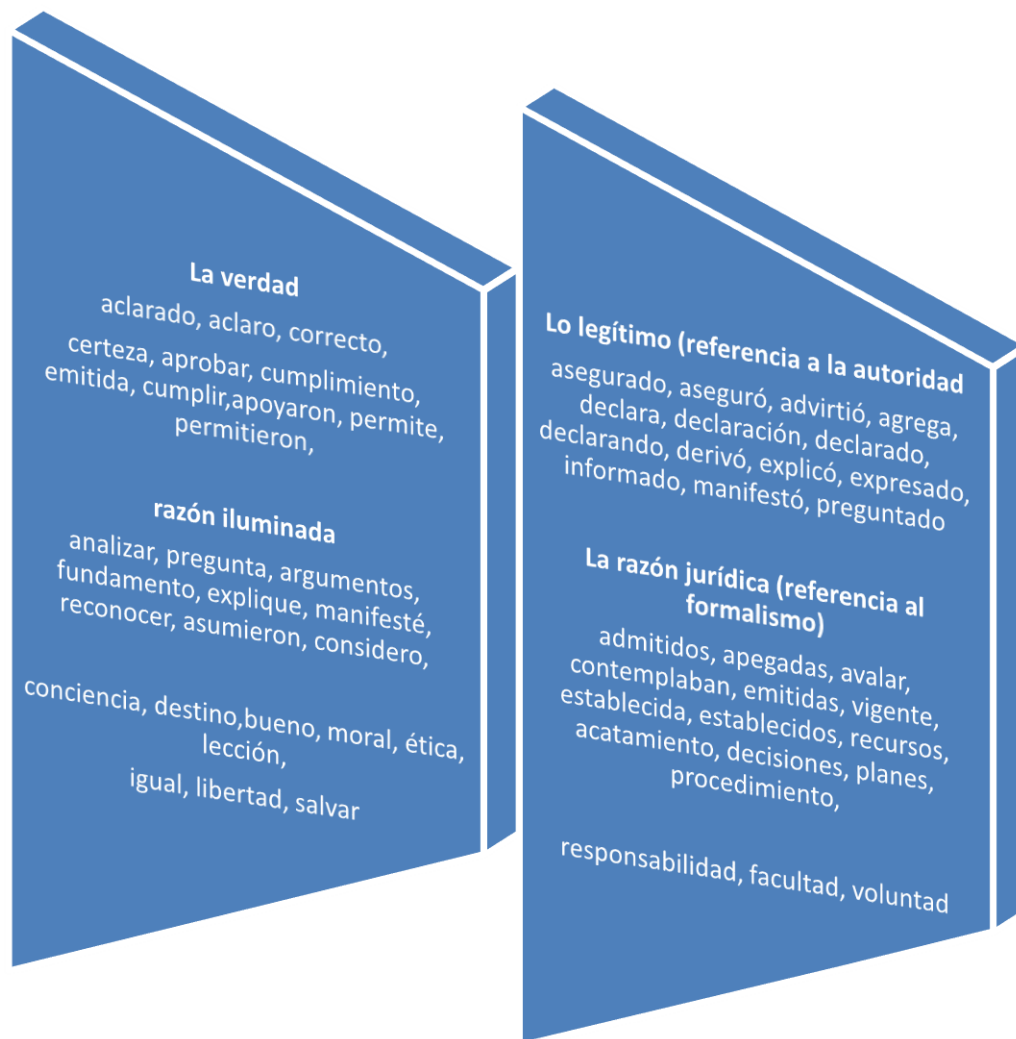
La verdad
aclarado, aclaro, correcto,

certeza, aprobar, cumplimiento, emitida, cumplir,apoyaron, permite, permitieron,

razón iluminada
analizar, pregunta, argumentos, fundamento, explique, manifesté, reconocer, asumieron, considero,

conciencia, destino,bueno, moral, ética, lección,

igual, libertad, salvar

Lo legítimo (referencia a la autoridad
asegurado, aseguró, advirtió, agrega, declara, declaración, declarado, declarando, derivó, explicó, expresado, informado, manifestó, preguntado

La razón jurídica (referencia al formalismo)
admitidos, apegadas, avalar, contemplaban, emitidas, vigente, establecida, establecidos, recursos, acatamiento, decisiones, planes, procedimiento,

responsabilidad, facultad, voluntad